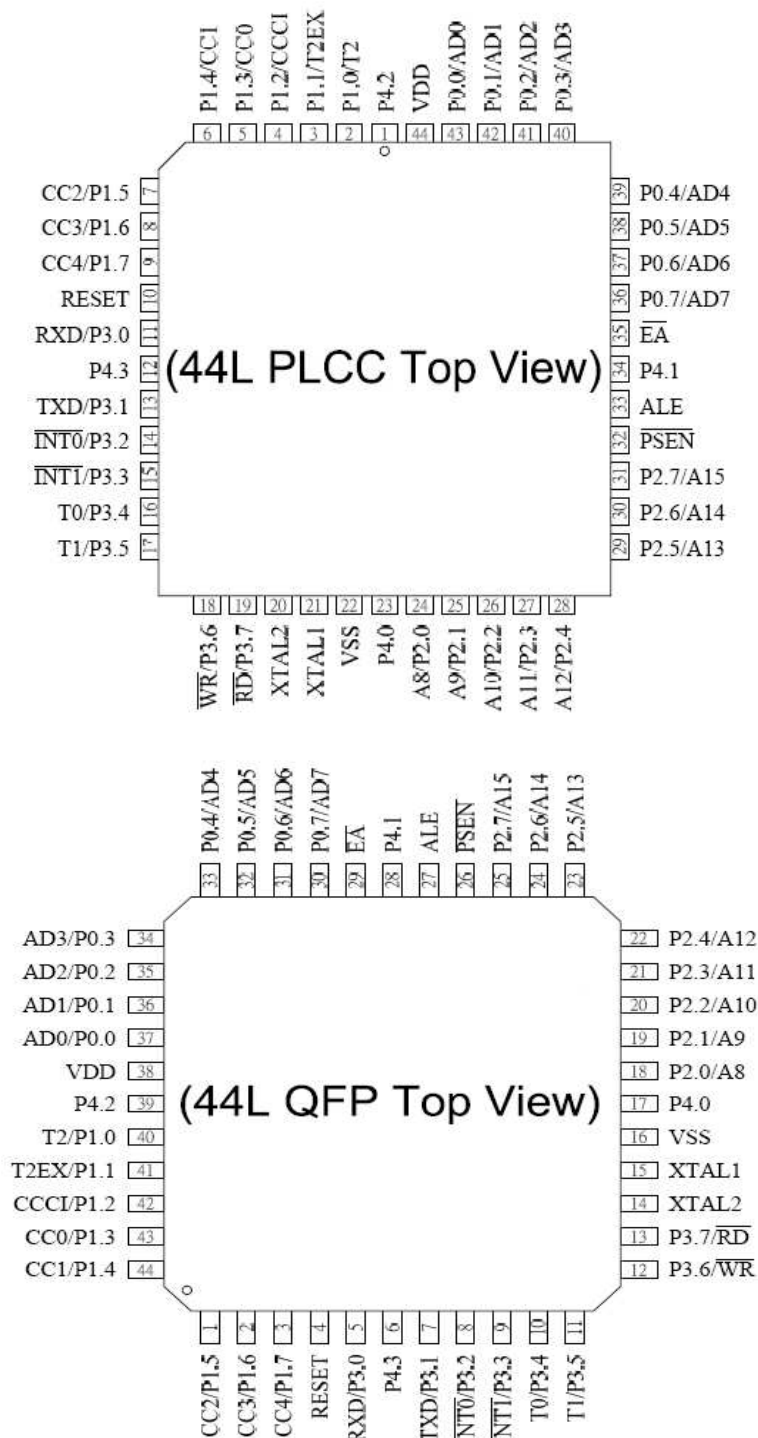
P1.4/CC1 6
P1.3/CC0 5
P1.2/CCCI 4
P1.1/T2EX 3
P1.0/T2 2
P4.2 1
VDD 44
P0.0/AD0 43
P0.1/AD1 42
P0.2/AD2 41
P0.3/AD3 40

CC2/P1.5 7
CC3/P1.6 8
CC4/P1.7 9
RESET 10
RXD/P3.0 11
P4.3 12
TXD/P3.1 13
$\overline{INT0}$/P3.2 14
$\overline{INT1}$/P3.3 15
T0/P3.4 16
T1/P3.5 17

(44L PLCC Top View)

39 P0.4/AD4
38 P0.5/AD5
37 P0.6/AD6
36 P0.7/AD7
35 $\overline{EA}$
34 P4.1
33 ALE
32 $\overline{PSEN}$
31 P2.7/A15
30 P2.6/A14
29 P2.5/A13

18 $\overline{WR}$/P3.6
19 $\overline{RD}$/P3.7
20 XTAL2
21 XTAL1
22 VSS
23 P4.0
24 A8/P2.0
25 A9/P2.1
26 A10/P2.2
27 A11/P2.3
28 A12/P2.4

P0.4/AD4 33
P0.5/AD5 32
P0.6/AD6 31
P0.7/AD7 30
$\overline{EA}$ 29
P4.1 28
ALE 27
$\overline{PSEN}$ 26
P2.7/A15 25
P2.6/A14 24
P2.5/A13 23

AD3/P0.3 34
AD2/P0.2 35
AD1/P0.1 36
AD0/P0.0 37
VDD 38
P4.2 39
T2/P1.0 40
T2EX/P1.1 41
CCCI/P1.2 42
CC0/P1.3 43
CC1/P1.4 44

(44L QFP Top View)

22 P2.4/A12
21 P2.3/A11
20 P2.2/A10
19 P2.1/A9
18 P2.0/A8
17 P4.0
16 VSS
15 XTAL1
14 XTAL2
13 P3.7/$\overline{RD}$
12 P3.6/$\overline{WR}$

1 CC2/P1.5
2 CC3/P1.6
3 CC4/P1.7
4 RESET
5 RXD/P3.0
6 P4.3
7 TXD/P3.1
8 $\overline{INT0}$/P3.2
9 $\overline{INT1}$/P3.3
10 T0/P3.4
11 T1/P3.5